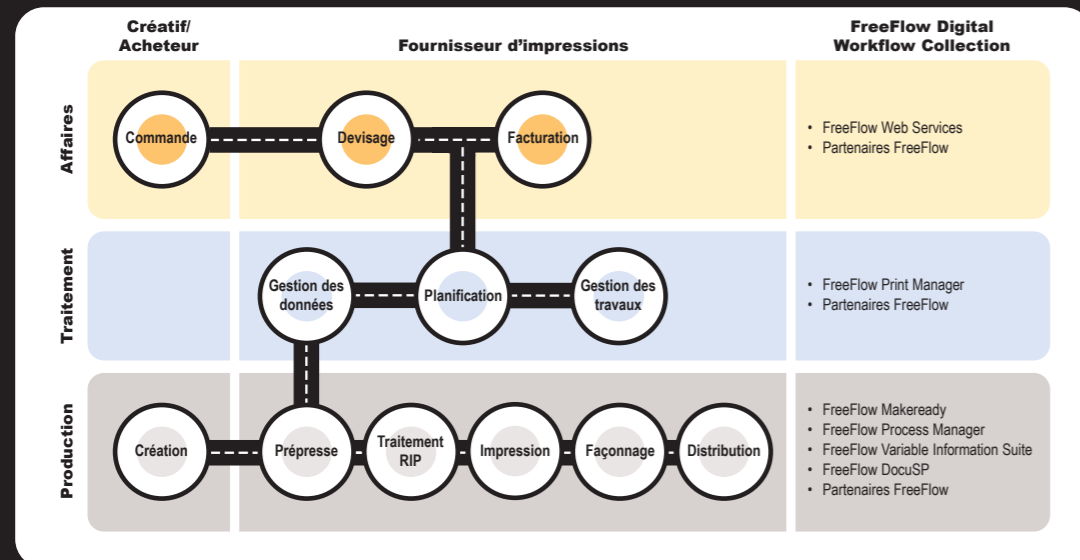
Créatif/ Acheteur

Fournisseur d'impressions

FreeFlow Digital Workflow Collection

Affaires

Commande

Devisage

Facturation

• FreeFlow Web Services
• Partenaires FreeFlow

Traitement

Gestion des données

Planification

Gestion des travaux

• FreeFlow Print Manager
• Partenaires FreeFlow

Production

Création

Prépresse

Traitement RIP

Impression

Façonnage

Distribution

• FreeFlow Makeready
• FreeFlow Process Manager
• FreeFlow Variable Information Suite
• FreeFlow DocuSP
• Partenaires FreeFlow